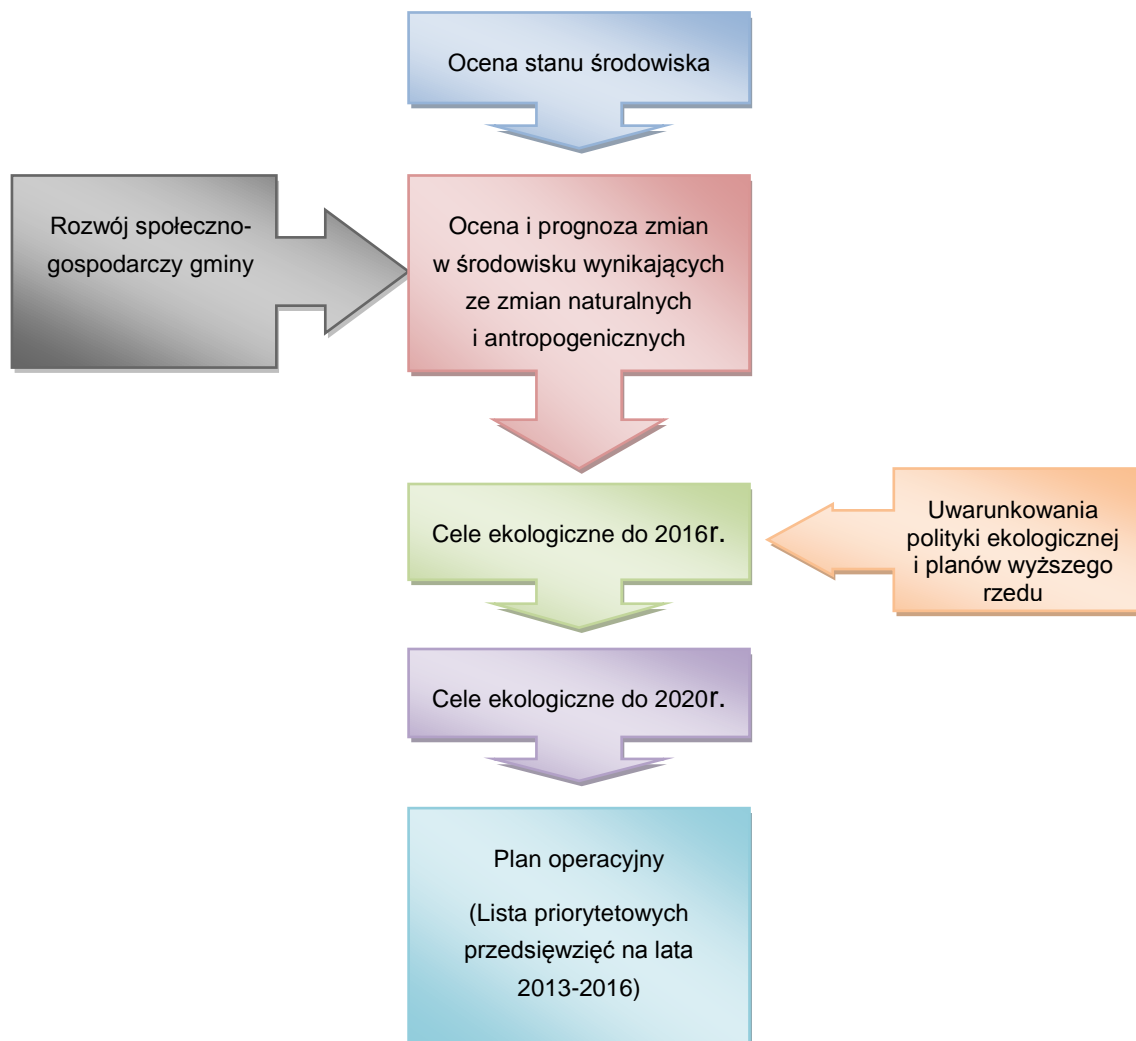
Ocena stanu środowiska

Rozwój społeczno-gospodarczy gminy

Ocena i prognoza zmian w środowisku wynikających ze zmian naturalnych i antropogenicznych

Cele ekologiczne do 2016r.

Uwarunkowania polityki ekologicznej i planów wyższego rzedu

Cele ekologiczne do 2020r.

Plan operacyjny

(Lista priorytetowych przedsięwzięć na lata 2013-2016)